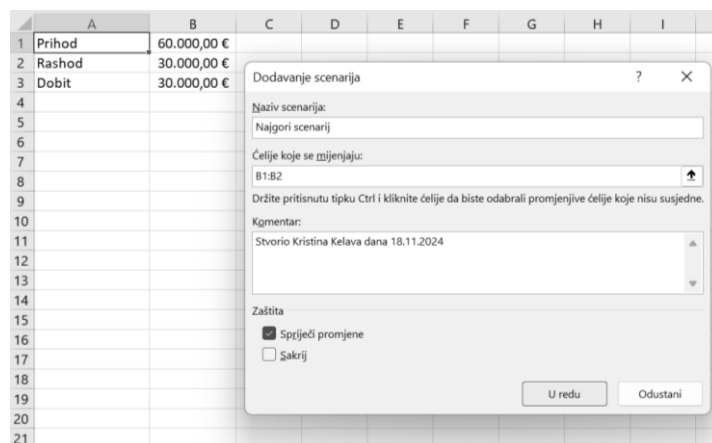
| | A | B | C | D | E | F | G | H | I |
|---|---|---|---|---|---|---|---|---|---|
| 1 | Prihod | 60.000,00 € | | | | | | | |
| 2 | Rashod | 30.000,00 € | | | | | | | |
| 3 | Dobit | 30.000,00 € | | | | | | | |
| 4 | | | | | | | | | |
| 5 | | | | | | | | | |
| 6 | | | | | | | | | |
| 7 | | | | | | | | | |
| 8 | | | | | | | | | |
| 9 | | | | | | | | | |
| 10 | | | | | | | | | |
| 11 | | | | | | | | | |
| 12 | | | | | | | | | |
| 13 | | | | | | | | | |
| 14 | | | | | | | | | |
| 15 | | | | | | | | | |
| 16 | | | | | | | | | |
| 17 | | | | | | | | | |
| 18 | | | | | | | | | |
| 19 | | | | | | | | | |
| 20 | | | | | | | | | |
| 21 | | | | | | | | | |

Dodavanje scenarija ? ×

Naziv scenarija:
Najgori scenarij

Ćelije koje se mijenjaju:
B1:B2

Držite pritisnutu tipku Ctrl i kliknite ćelije da biste odabrali promjenjive ćelije koje nisu susjedne.

Komentar:
Stvorio Kristina Kelava dana 18.11.2024

Zaštita
Spriječi promjene
Sakrij

U redu
Odustani